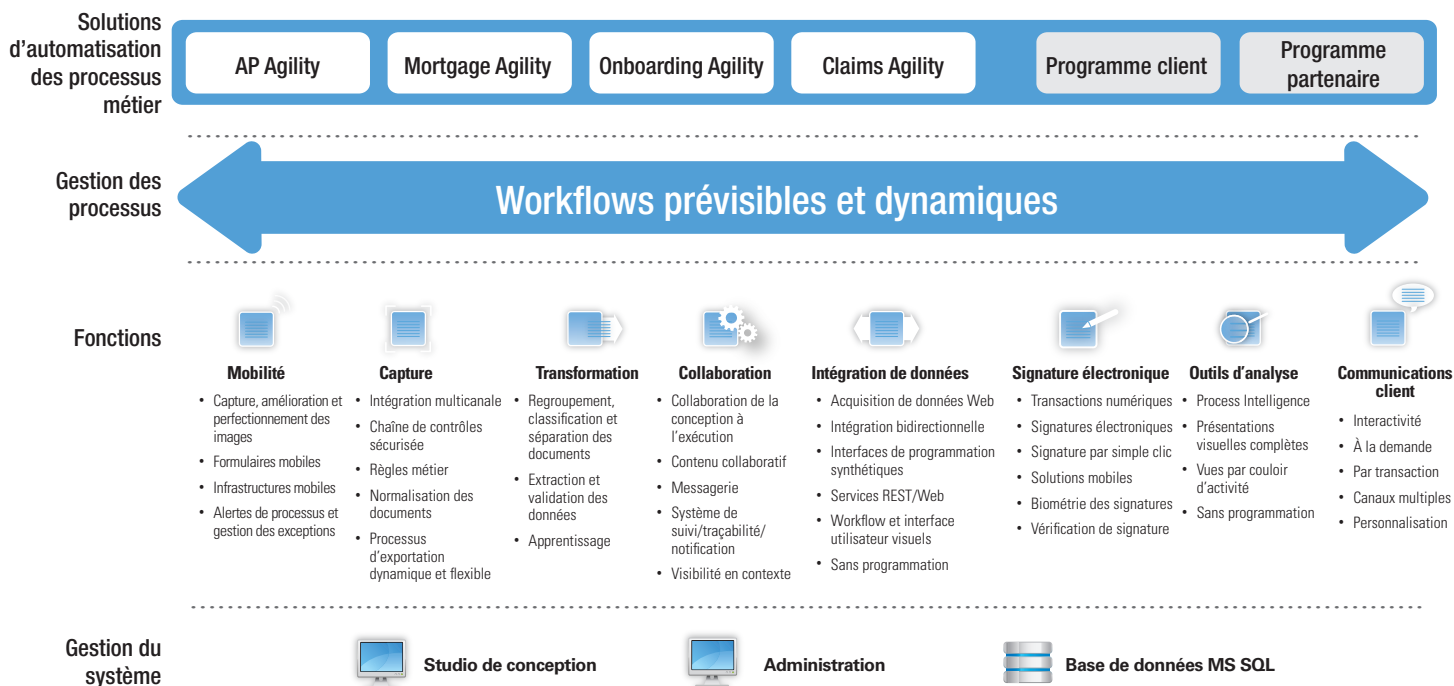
Solutions d'automatisation des processus métier

AP Agility

Mortgage Agility

Onboarding Agility

Claims Agility

Programme client

Programme partenaire

Gestion des processus

Workflows prévisibles et dynamiques

Fonctions

**Mobilité**
- Capture, amélioration et perfectionnement des images
- Formulaires mobiles
- Infrastructures mobiles
- Alertes de processus et gestion des exceptions

**Capture**
- Intégration multicanale
- Chaîne de contrôles sécurisée
- Règles métier
- Normalisation des documents
- Processus d'exportation dynamique et flexible

**Transformation**
- Regroupement, classification et séparation des documents
- Extraction et validation des données
- Apprentissage

**Collaboration**
- Collaboration de la conception à l'exécution
- Contenu collaboratif
- Messagerie
- Système de suivi/traçabilité/notification
- Visibilité en contexte

**Intégration de données**
- Acquisition de données Web
- Intégration bidirectionnelle
- Interfaces de programmation synthétiques
- Services REST/Web
- Workflow et interface utilisateur visuels
- Sans programmation

**Signature électronique**
- Transactions numériques
- Signatures électroniques
- Signature par simple clic
- Solutions mobiles
- Biométrie des signatures
- Vérification de signature

**Outils d'analyse**
- Process Intelligence
- Présentations visuelles complètes
- Vues par couloir d'activité
- Sans programmation

**Communications client**
- Interactivité
- À la demande
- Par transaction
- Canaux multiples
- Personnalisation

Gestion du système

Studio de conception

Administration

Base de données MS SQL